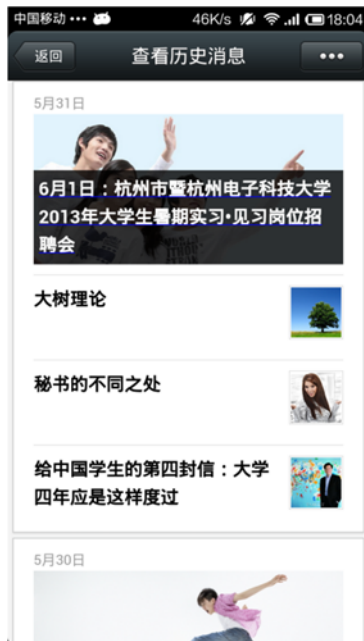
中国移动 ••• 46K/s 18:04

返回 查看历史消息 •••

5月31日

6月1日：杭州市暨杭州电子科技大学2013年大学生暑期实习•见习岗位招聘会

大树理论

秘书的不同之处

给中国学生的第四封信：大学四年应是这样度过

5月30日